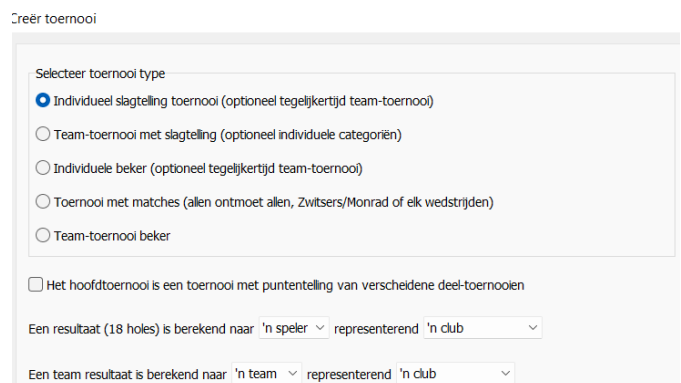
Creër toernooi

Selecteer toernooi type

Individueel slagtelling toernooi (optioneel tegelijkertijd team-toernooi)

Team-toernooi met slagtelling (optioneel individuele categoriën)

Individuele beker (optioneel tegelijkertijd team-toernooi)

Toernooi met matches (allen ontmoet allen, Zwitsers/Monrad of elk wedstrijden)

Team-toernooi beker

Het hoofdtoernooi is een toernooi met puntentelling van verscheidene deel-toernooien

Een resultaat (18 holes) is berekend naar 'n speler representerend 'n club

Een team resultaat is berekend naar 'n team representerend 'n club